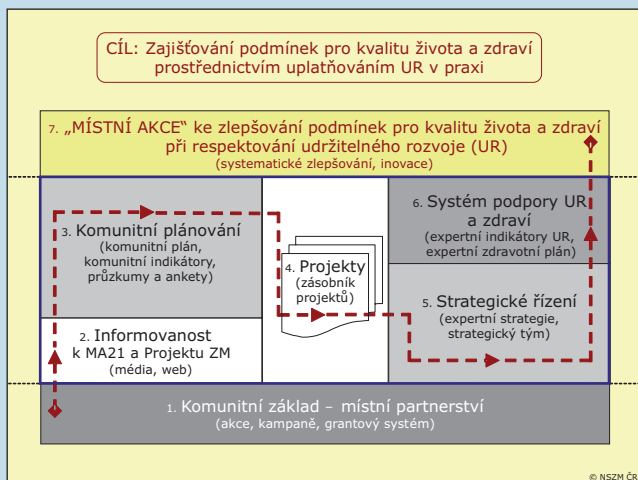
CÍL: Zajišťování podmínek pro kvalitu života a zdraví prostřednictvím uplatňováním UR v praxi

7. „MÍSTNÍ AKCE“ ke zlepšování podmínek pro kvalitu života a zdraví při respektování udržitelného rozvoje (UR)
(systematické zlepšování, inovace)

3. Komunitní plánování
(komunitní plán, komunitní indikátory, průzkumy a ankety)

4. Projekty
(zásobník projektů)

6. Systém podpory UR a zdraví
(expertní indikátory UR, expertní zdravotní plán)

5. Strategické řízení
(expertní strategie, strategický tým)

2. Informovanost k MA21 a Projektu ZM
(média, web)

1. Komunitní základ – místní partnerství
(akce, kampaně, grantový systém)

© NSZM ČR